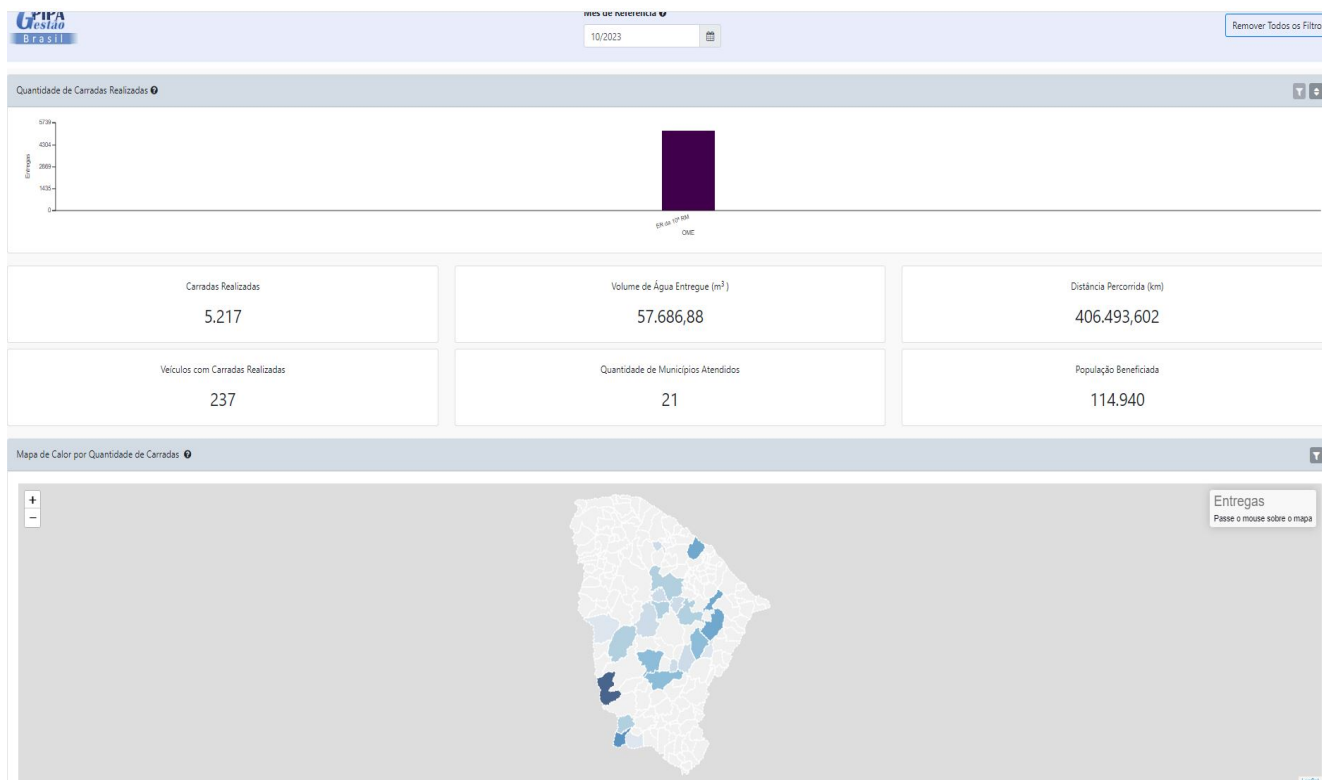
GPIPA Gestão Brasil

Mês de Referência

10/2023

Remover Todos os Filtro

Quantidade de Carradas Realizadas

5738
4304
2869
1435
0

Entregas

ER da 10ª RM

OME

Carradas Realizadas

5.217

Volume de Água Entregue (m$^3$)

57.686,88

Distância Percorrida (km)

406.493,602

Veículos com Carradas Realizadas

237

Quantidade de Municípios Atendidos

21

População Beneficiada

114.940

Mapa de Calor por Quantidade de Carradas

+
−

Entregas
Passe o mouse sobre o mapa